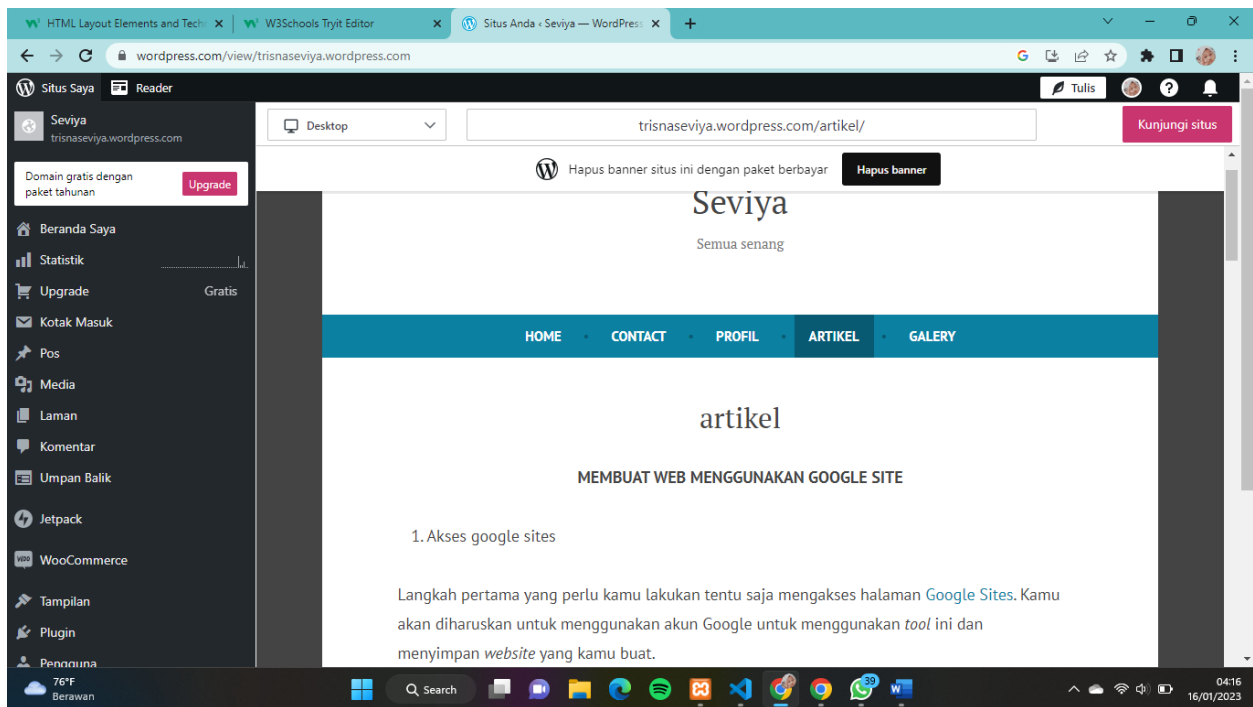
HTML Layout Elements and Tech ×
W3Schools Tryit Editor ×
Situs Anda ‹ Seviya — WordPress ×
+

wordpress.com/view/trisnaseviya.wordpress.com

Situs Saya
Reader
Tulis

Seviya
trisnaseviya.wordpress.com

Domain gratis dengan paket tahunan
Upgrade

Beranda Saya
Statistik
Upgrade Gratis
Kotak Masuk
Pos
Media
Laman
Komentar
Umpan Balik
Jetpack
WooCommerce
Tampilan
Plugin
Pengguna

Desktop
trisnaseviya.wordpress.com/artikel/
Kunjungi situs

Hapus banner situs ini dengan paket berbayar
Hapus banner

Seviya
Semua senang

HOME • CONTACT • PROFIL • ARTIKEL • GALERY

artikel

MEMBUAT WEB MENGGUNAKAN GOOGLE SITE

1. Akses google sites

Langkah pertama yang perlu kamu lakukan tentu saja mengakses halaman Google Sites. Kamu akan diharuskan untuk menggunakan akun Google untuk menggunakan *tool* ini dan menyimpan *website* yang kamu buat.

76°F
Berawan
Search
39
04:16
16/01/2023